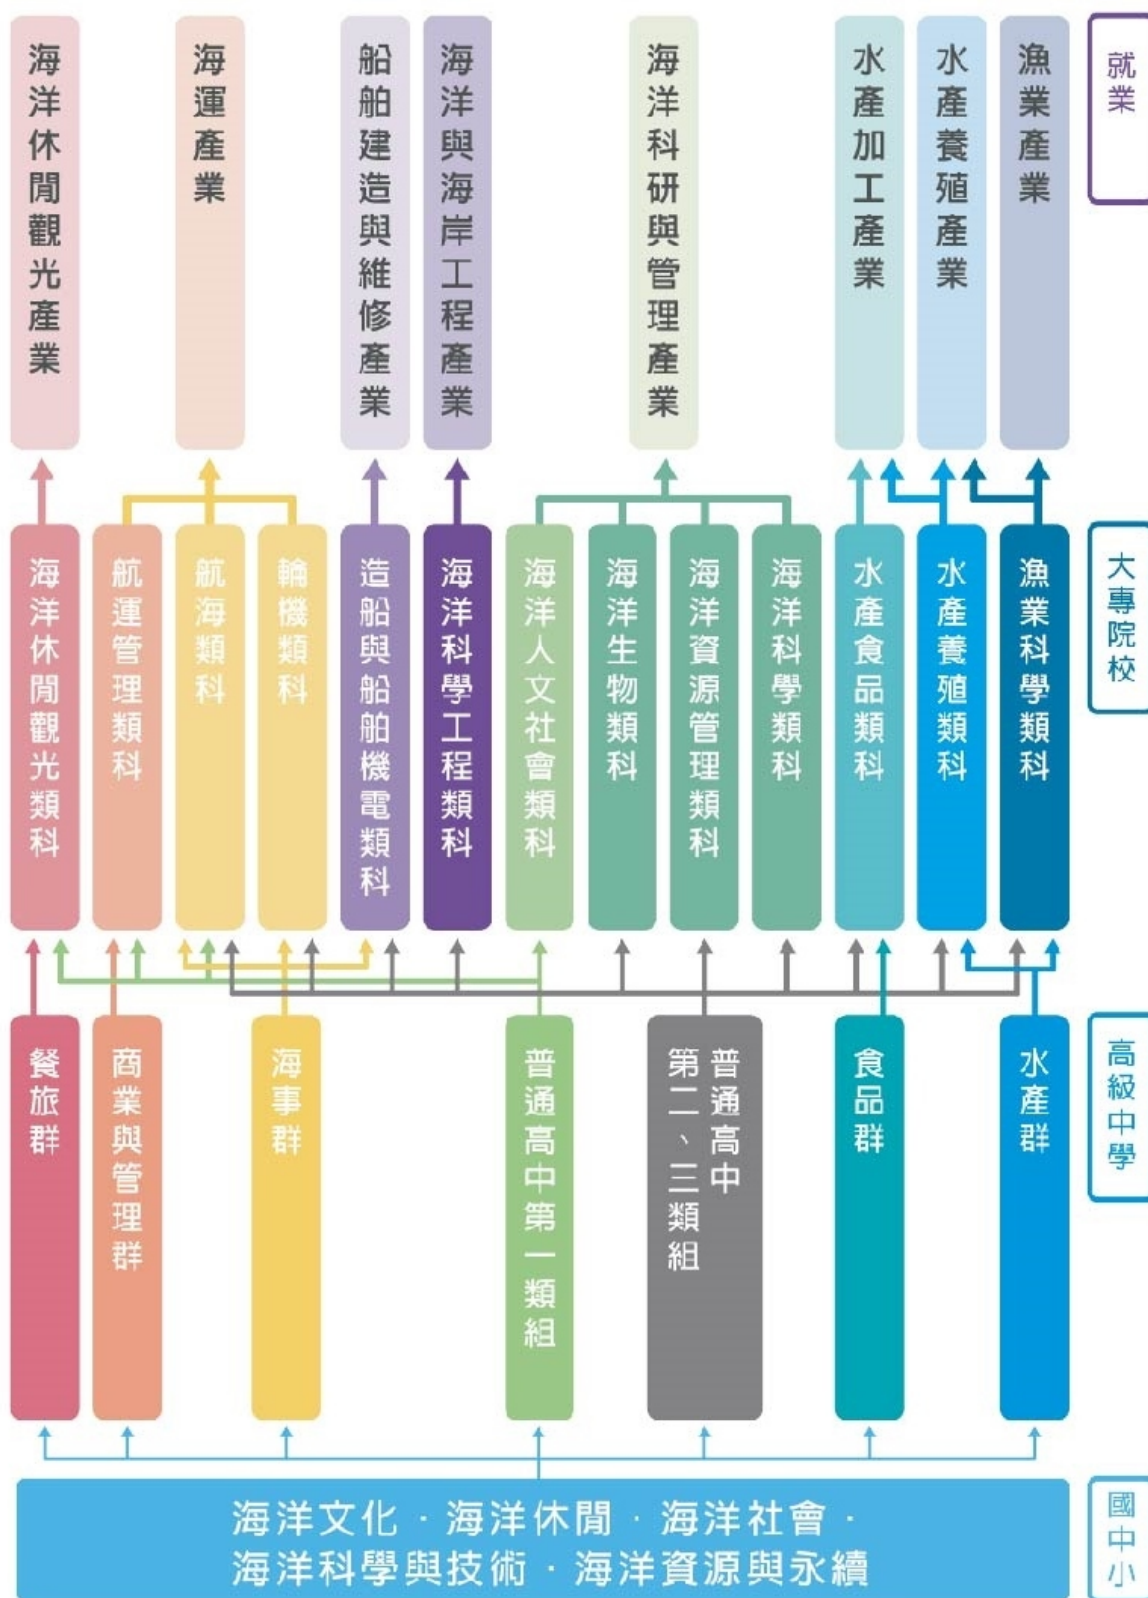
海洋休閒觀光產業
海運產業
船舶建造與維修產業
海洋與海岸工程產業
海洋科研與管理產業
水產加工產業
水產養殖產業
漁業產業
就業

海洋休閒觀光類科
航運管理類科
航海類科
輪機類科
造船與船舶機電類科
海洋科學工程類科
海洋人文社會類科
海洋生物類科
海洋資源管理類科
海洋科學類科
水產食品類科
水產養殖類科
漁業科學類科
大專院校

餐旅群
商業與管理群
海事群
普通高中第一類組
普通高中第二、三類組
食品群
水產群
高級中學

海洋文化 · 海洋休閒 · 海洋社會 ·
海洋科學與技術 · 海洋資源與永續
國中小